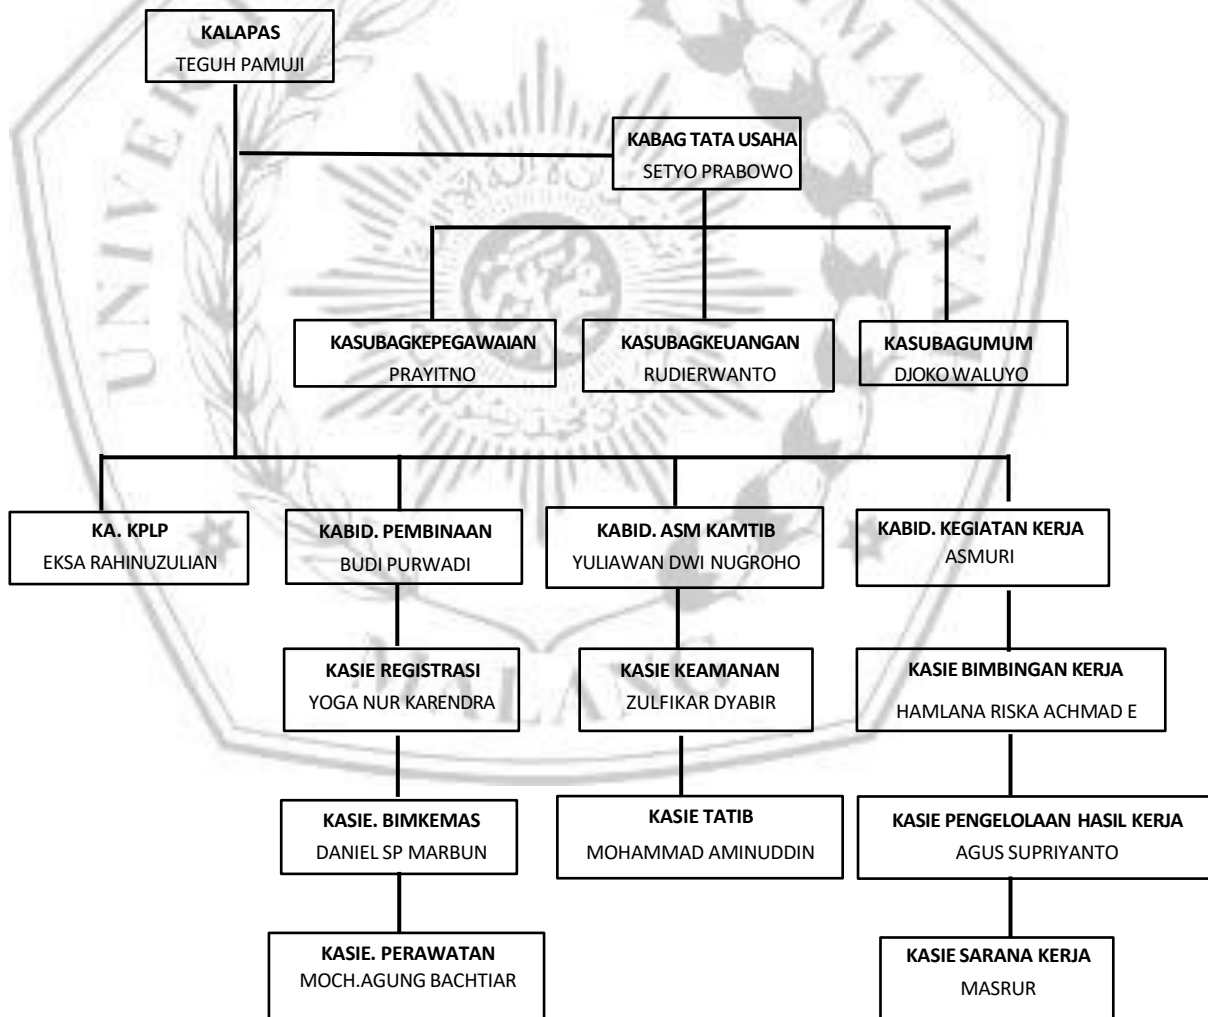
KALAPAS
TEGUH PAMUJI

KABAG TATA USAHA
SETYO PRABOWO

KASUBAGKEPEGAWAIAN
PRAYITNO

KASUBAGKEUANGAN
RUDIERWANTO

KASUBAGUMUM
DJOKO WALUYO

KA. KPLP
EKSA RAHINUZULIAN

KABID. PEMBINAAN
BUDI PURWADI

KABID. ASM KAMTIB
YULIAWAN DWI NUGROHO

KABID. KEGIATAN KERJA
ASMURI

KASIE REGISTRASI
YOGA NUR KARENDRA

KASIE KEAMANAN
ZULFIKAR DYABIR

KASIE BIMBINGAN KERJA
HAMLANA RISKA ACHMAD E

KASIE. BIMKEMAS
DANIEL SP MARBUN

KASIE TATIB
MOHAMMAD AMINUDDIN

KASIE PENGELOLAAN HASIL KERJA
AGUS SUPRIYANTO

KASIE. PERAWATAN
MOCH.AGUNG BACHTIAR

KASIE SARANA KERJA
MASRUR